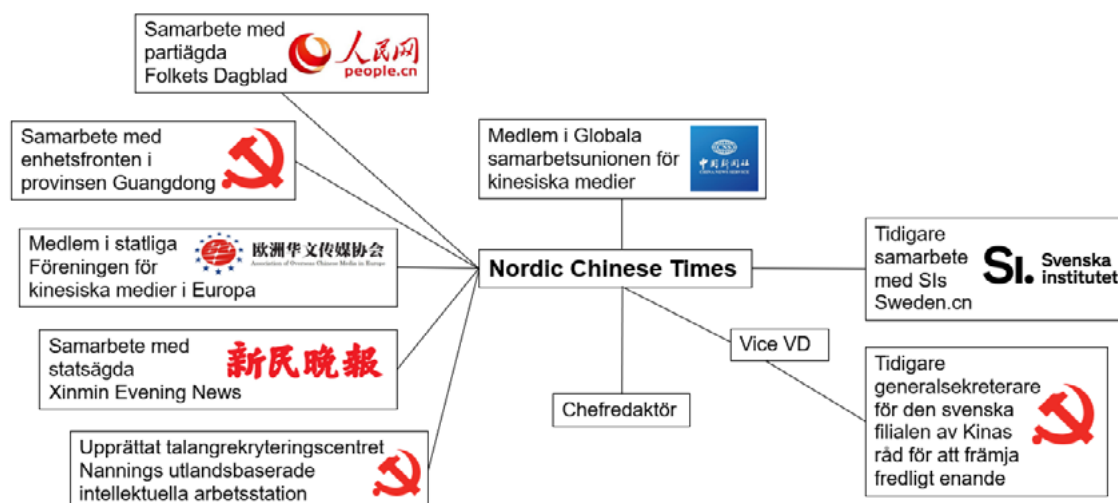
Samarbete med partiägda Folkets Dagblad
人民网
people.cn

Samarbete med enhetsfronten i provinsen Guangdong

Medlem i statliga Föreningen för kinesiska medier i Europa
欧洲华文传媒协会
Association of Overseas Chinese Media in Europe

Samarbete med statsägda Xinmin Evening News
新民晚報

Upprättat talangrekryteringscentret Nannings utlandsbaserade intellektuella arbetsstation

Medlem i Globala samarbetsunionen för kinesiska medier
中国新闻社
CHINA NEWS SERVICE

Nordic Chinese Times

Tidigare samarbete med SIs Sweden.cn
SI. Svenska institutet

Vice VD

Chefredaktör

Tidigare generalsekreterare för den svenska filialen av Kinas råd för att främja fredligt enande